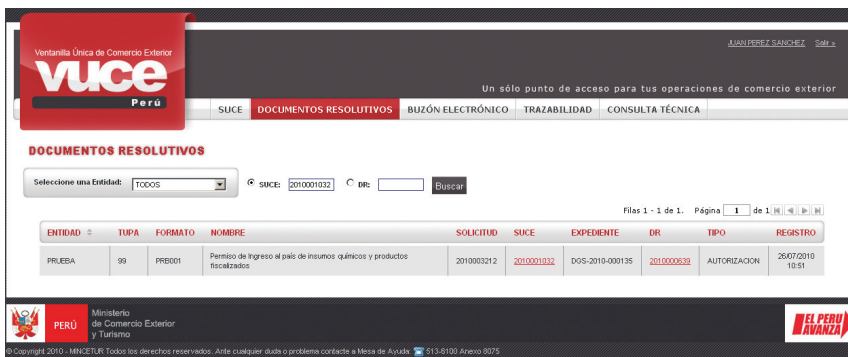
Ventanilla Única de Comercio Exterior
vuce
Perú

JUAN PEREZ SANCHEZ Salir »

Un sólo punto de acceso para tus operaciones de comercio exterior

SUCE | DOCUMENTOS RESOLUTIVOS | BUZÓN ELECTRÓNICO | TRAZABILIDAD | CONSULTA TÉCNICA

DOCUMENTOS RESOLUTIVOS

Seleccione una Entidad: TODOS
SUCE: 2010001032 DR: Buscar

Filas 1 - 1 de 1. Página 1 de 1

| ENTIDAD | TUPA | FORMATO | NOMBRE | SOLICITUD | SUCE | EXPEDIENTE | DR | TIPO | REGISTRO |
|---|---|---|---|---|---|---|---|---|---|
| PRUEBA | 99 | PRB001 | Permiso de Ingreso al país de insumos químicos y productos fiscalizados | 2010003212 | 2010001032 | DGS-2010-000135 | 2010000639 | AUTORIZACION | 26/07/2010 10:51 |

PERÚ Ministerio de Comercio Exterior y Turismo

EL PERU AVANZA

© Copyright 2010 - MINCETUR Todos los derechos reservados. Ante cualquier duda o problema contacte a Mesa de Ayuda 513-6100 Anexo 8075